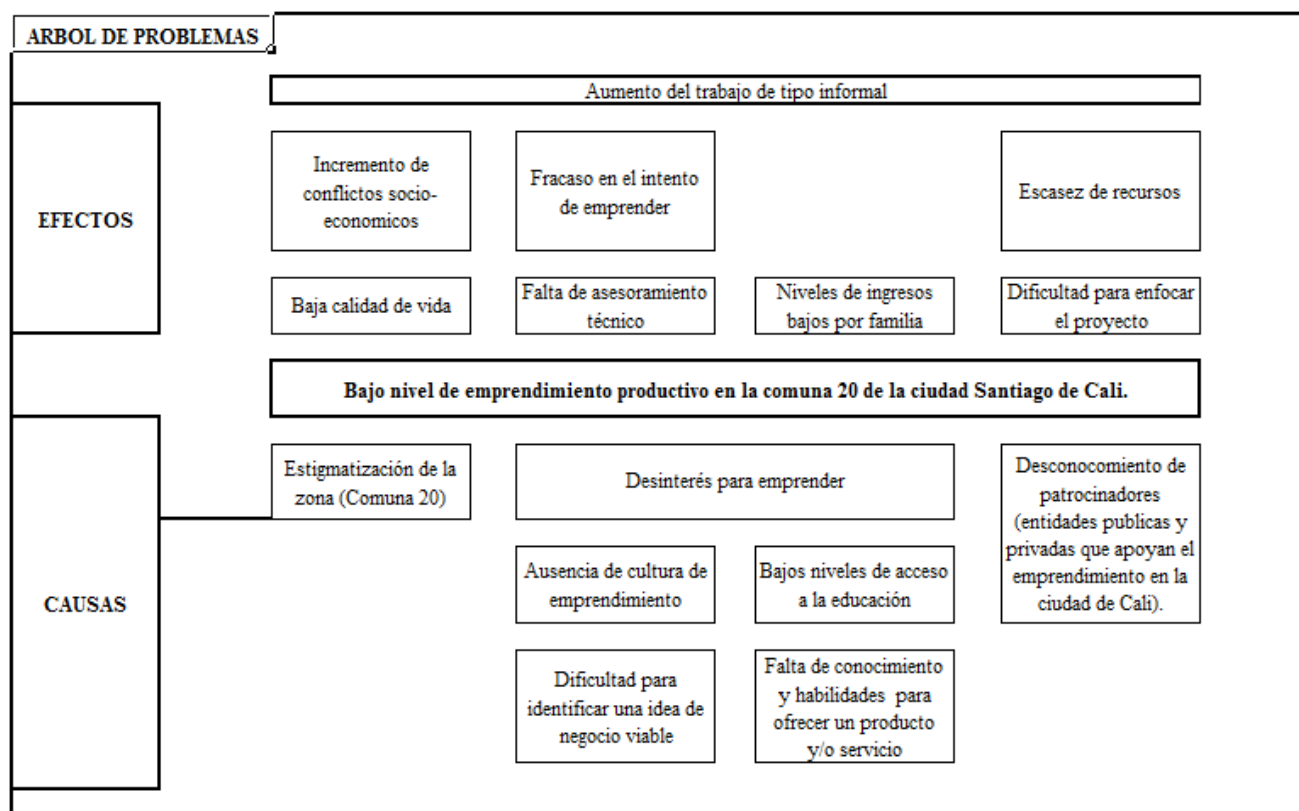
ARBOL DE PROBLEMAS

EFECTOS

Aumento del trabajo de tipo informal

Incremento de conflictos socio-economicos

Fracaso en el intento de emprender

Escasez de recursos

Baja calidad de vida

Falta de asesoramiento técnico

Niveles de ingresos bajos por familia

Dificultad para enfocar el proyecto

Bajo nivel de emprendimiento productivo en la comuna 20 de la ciudad Santiago de Cali.

CAUSAS

Estigmatización de la zona (Comuna 20)

Desinterés para emprender

Desconocomiento de patrocinadores (entidades publicas y privadas que apoyan el emprendimiento en la ciudad de Cali).

Ausencia de cultura de emprendimiento

Bajos niveles de acceso a la educación

Dificultad para identificar una idea de negocio viable

Falta de conocimiento y habilidades para ofrecer un producto y/o servicio